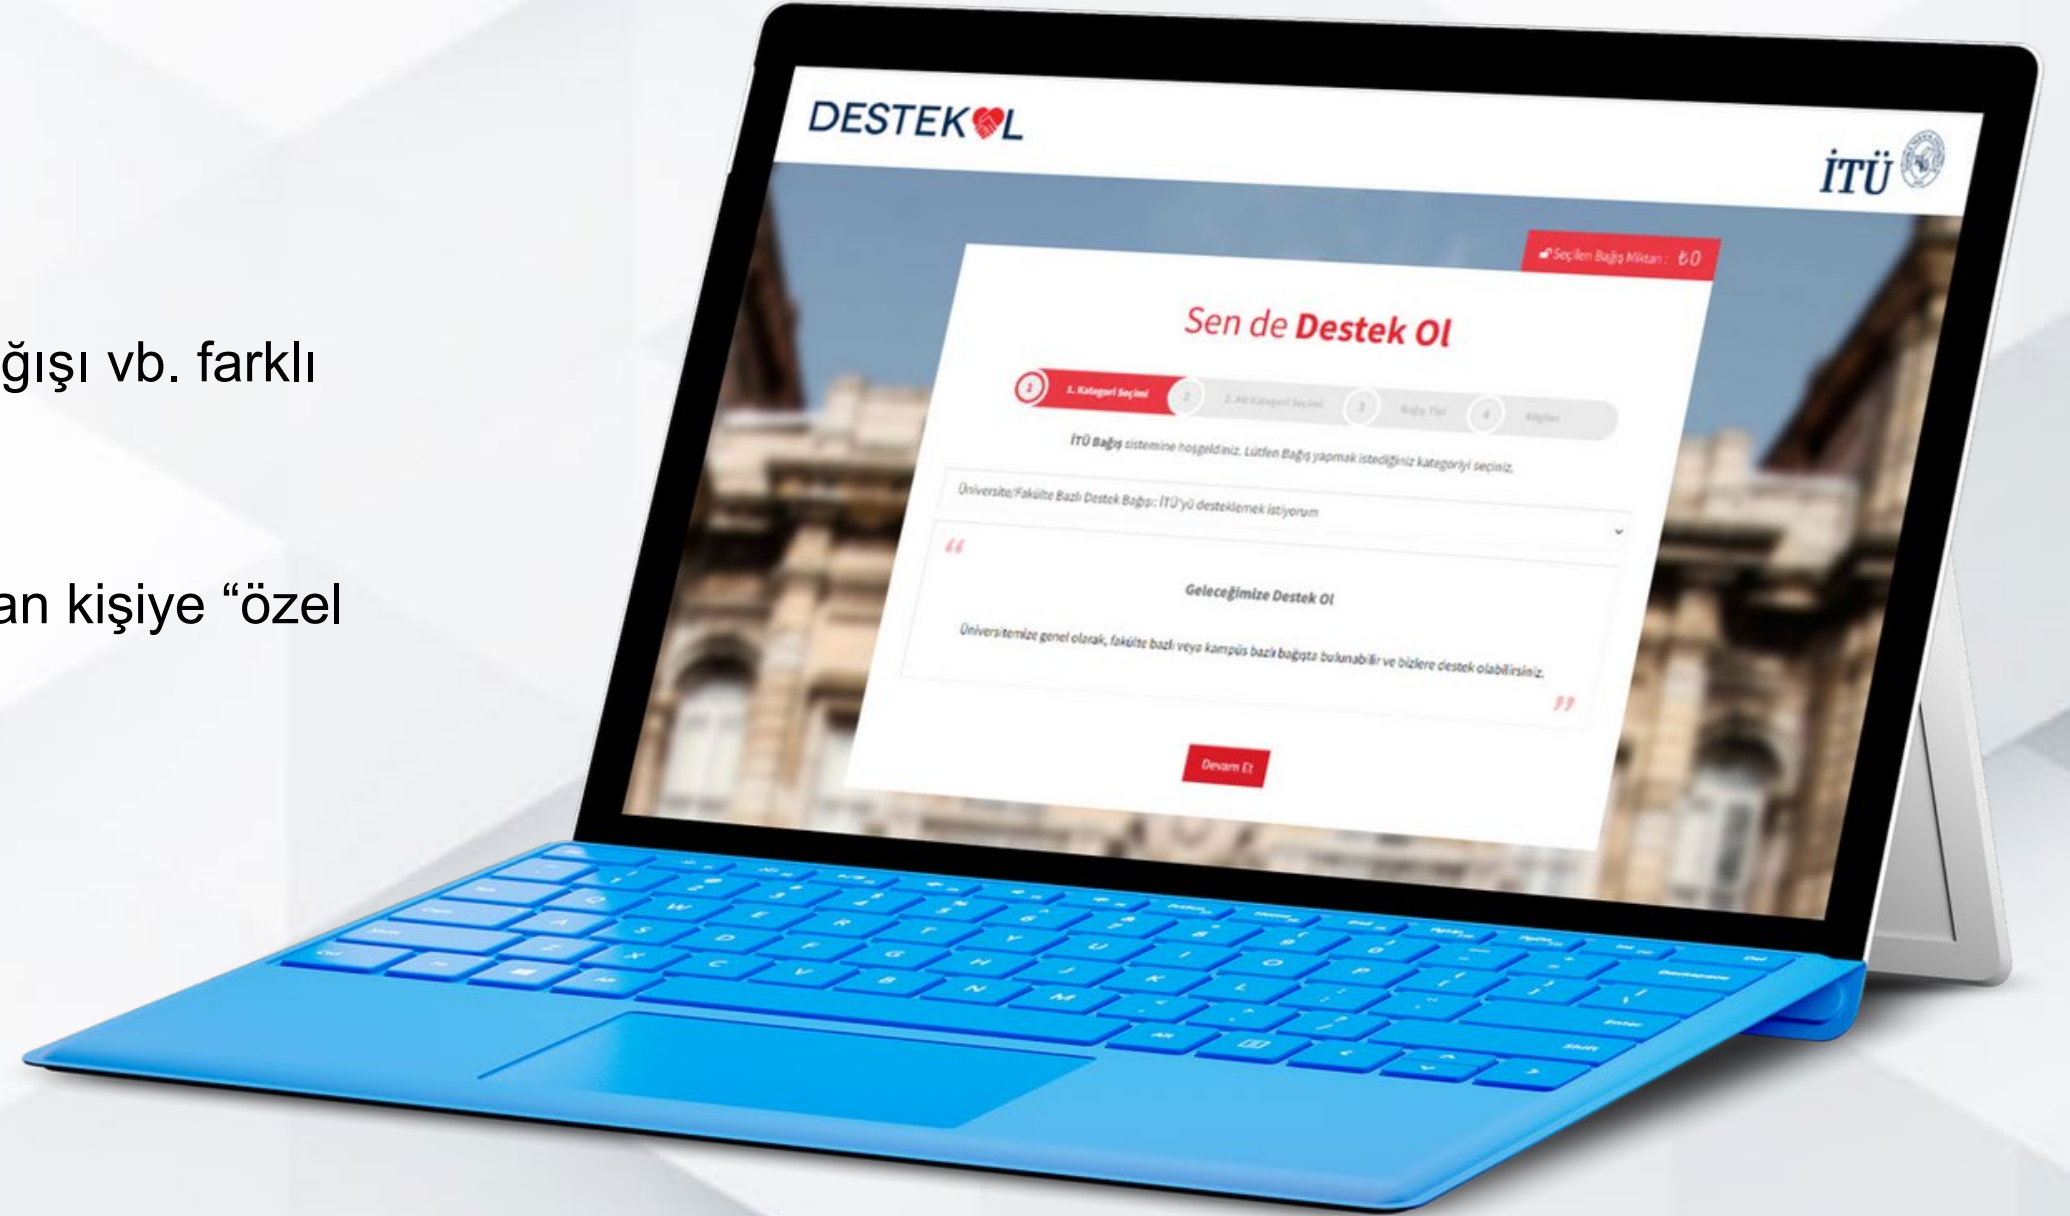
ğışı vb. farklı

an kişiye "özel

DESTEK OL

İTÜ

Seçilen Bağış Miktarı : ₺0

Sen de Destek Ol

1 1. Kategori Seçimi 2 2. Alt Kategori Seçimi 3 Bağış Tipi 4 Bilgiler

İTÜ Bağış sistemine hoşgeldiniz. Lütfen Bağış yapmak istediğiniz kategoriyi seçiniz.

Üniversite/Fakülte Bazlı Destek Bağışı: İTÜ'yü desteklemek istiyorum

"

Geleceğimize Destek Ol

Üniversitemize genel olarak, fakülte bazlı veya kampüs bazlı bağışta bulunabilir ve bizlere destek olabilirsiniz.

"

Devam Et